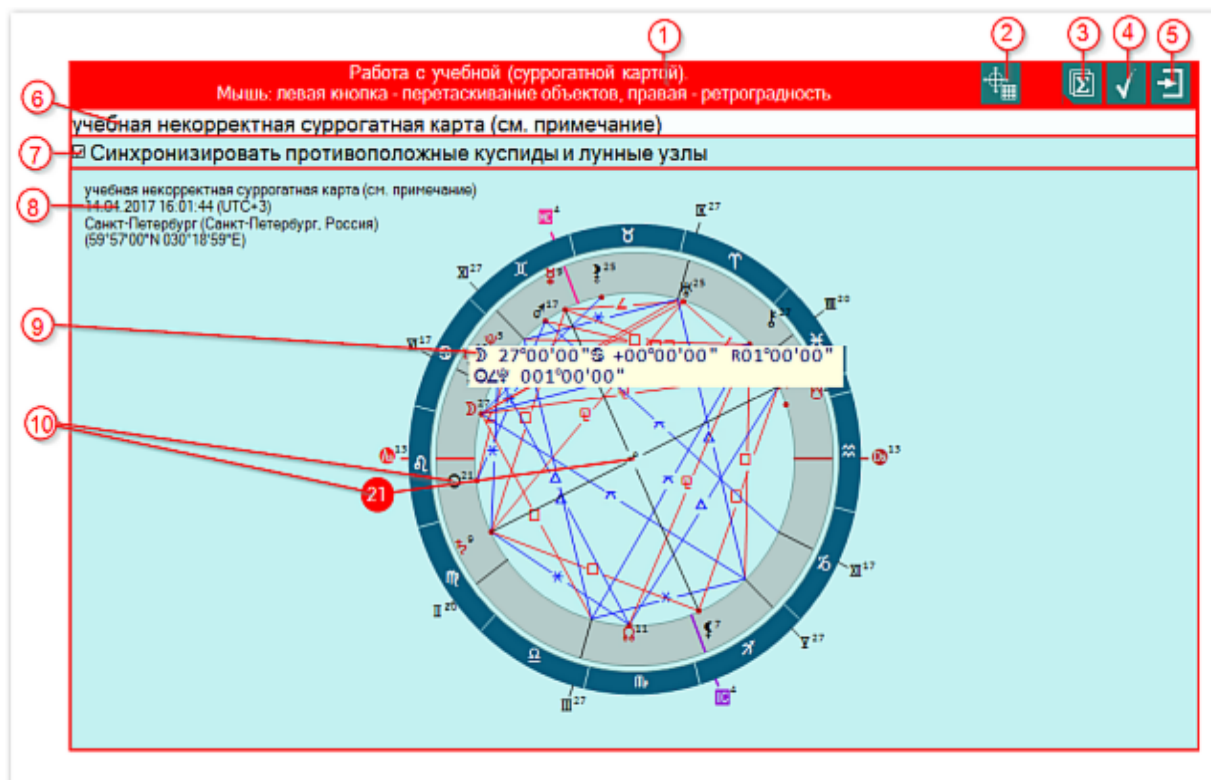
1

2

3

4

5

Работа с учебной (суррогатной картой).
Мышь: левая кнопка - перетаскивание объектов, правая - ретроградность

6

учебная некорректная суррогатная карта (см. примечание)

7

☑ Синхронизировать противоположные куспиды и лунные узлы

учебная некорректная суррогатная карта (см. примечание)
14.04.2017 16:01:44 (UTC+3)
Санкт-Петербург (Санкт-Петербург, Россия)
(59°57'00"N 030°18'59"E)

8

9

☽ 27°00'00" ♋ +00°00'00" R01°00'00"
☉∠♆ 001°00'00"

10

21

XI 27

XII 17

IX 27

VIII 20

IV 17

V 27

II 20

III 27

4

4

25

25

17

27

13

13

9

21

11

7

5

27